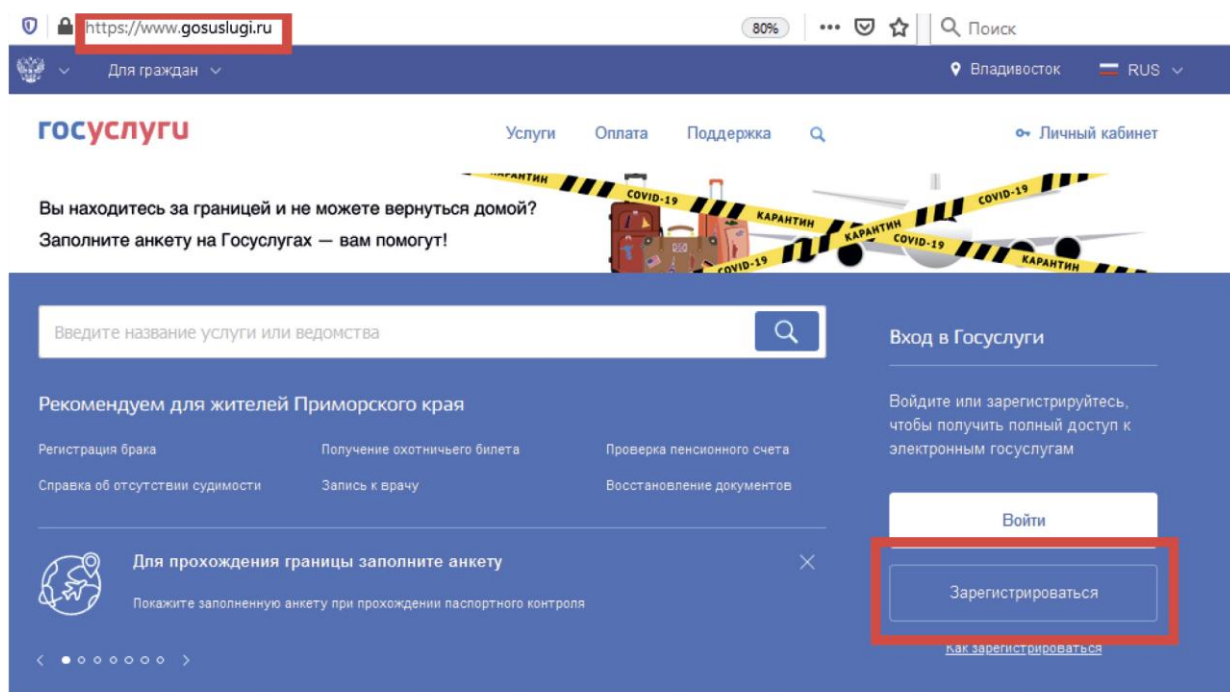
https://www.gosuslugi.ru

80%

Поиск

Для граждан

Владивосток

RUS

госуслуги

Услуги Оплата Поддержка

Личный кабинет

КАРАНТИН COVID-19 КАРАНТИН КАРАНТИН COVID-19 COVID-19 COVID-19 КАРАНТИН

Вы находитесь за границей и не можете вернуться домой?
Заполните анкету на Госуслугах — вам помогут!

Введите название услуги или ведомства

Рекомендуем для жителей Приморского края

Регистрация брака
Получение охотничьего билета
Проверка пенсионного счета
Справка об отсутствии судимости
Запись к врачу
Восстановление документов

Для прохождения границы заполните анкету

Покажите заполненную анкету при прохождении паспортного контроля

Вход в Госуслуги

Войдите или зарегистрируйтесь, чтобы получить полный доступ к электронным госуслугам

Войти

Зарегистрироваться

Как зарегистрироваться